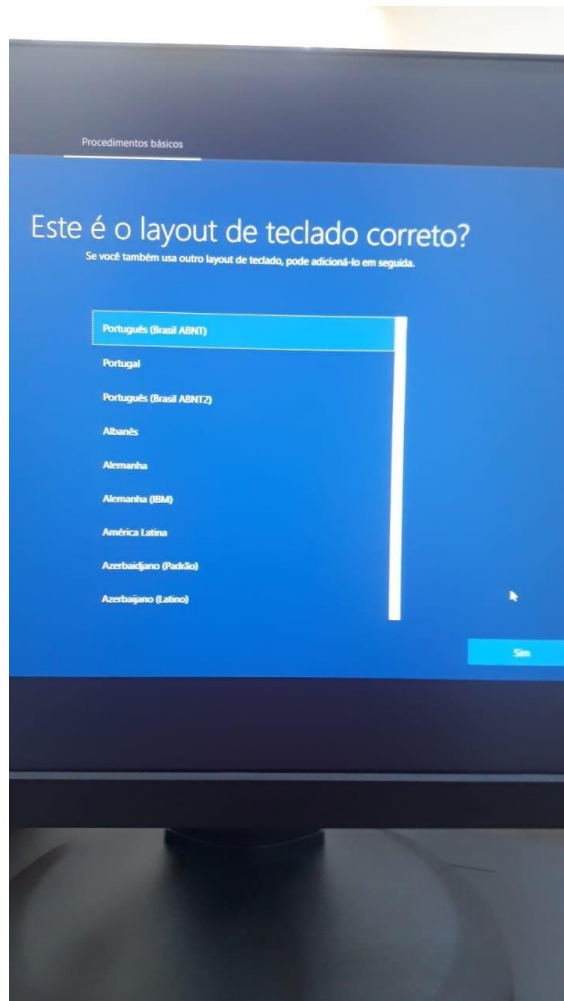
Procedimentos básicos

Este é o layout de teclado correto?

Se você também usa outro layout de teclado, pode adicioná-lo em seguida.

Português (Brasil ABNT)

Portugal

Português (Brasil ABNT2)

Albanês

Alemanha

Alemanha (IBM)

América Latina

Azerbaidjano (Padrão)

Azerbaijano (Latino)

Sim